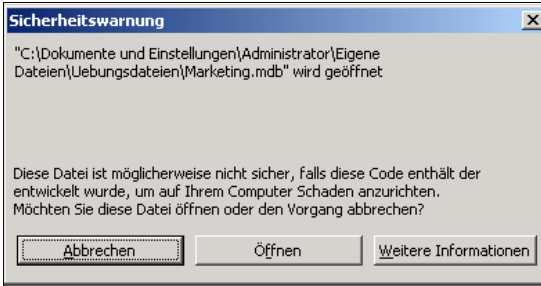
Sicherheitswarnung

X

"C:\Dokumente und Einstellungen\Administrator\Eigene Dateien\Uebungsdateien\Marketing.mdb" wird geöffnet

Diese Datei ist möglicherweise nicht sicher, falls diese Code enthält der entwickelt wurde, um auf Ihrem Computer Schaden anzurichten. Möchten Sie diese Datei öffnen oder den Vorgang abbrechen?

Abbrechen

Öffnen

Weitere Informationen